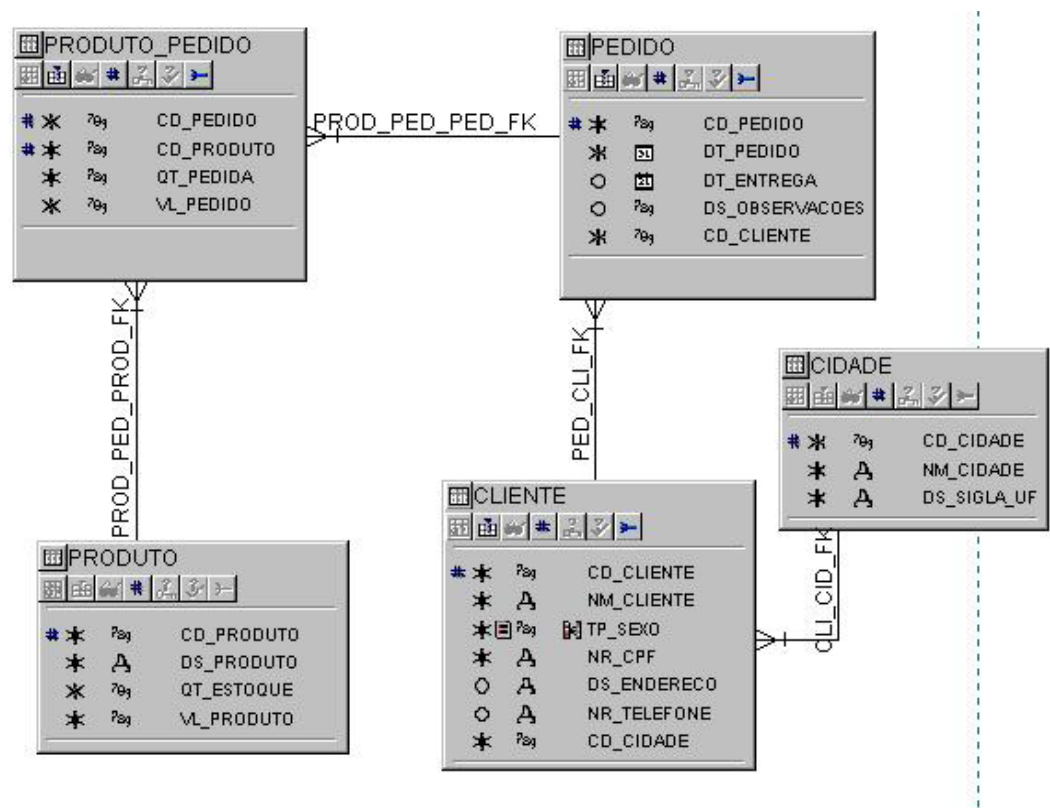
PRODUTO_PEDIDO

# * 789 CD_PEDIDO
# * 789 CD_PRODUTO
* 789 QT_PEDIDA
* 789 VL_PEDIDO

PROD_PED_PED_FK

PEDIDO

# * 789 CD_PEDIDO
* DT_PEDIDO
O DT_ENTREGA
O 789 DS_OBSERVACOES
* 789 CD_CLIENTE

PROD_PED_PROD_FK

PED_CLI_FK

CIDADE

# * 789 CD_CIDADE
* A NM_CIDADE
* A DS_SIGLA_UF

CLIENTE

# * 789 CD_CLIENTE
* A NM_CLIENTE
* 789 TP_SEXO
* A NR_CPF
O A DS_ENDERECO
O A NR_TELEFONE
* 789 CD_CIDADE

CLI_CID_FK

PRODUTO

# * 789 CD_PRODUTO
* A DS_PRODUTO
* 789 QT_ESTOQUE
* 789 VL_PRODUTO